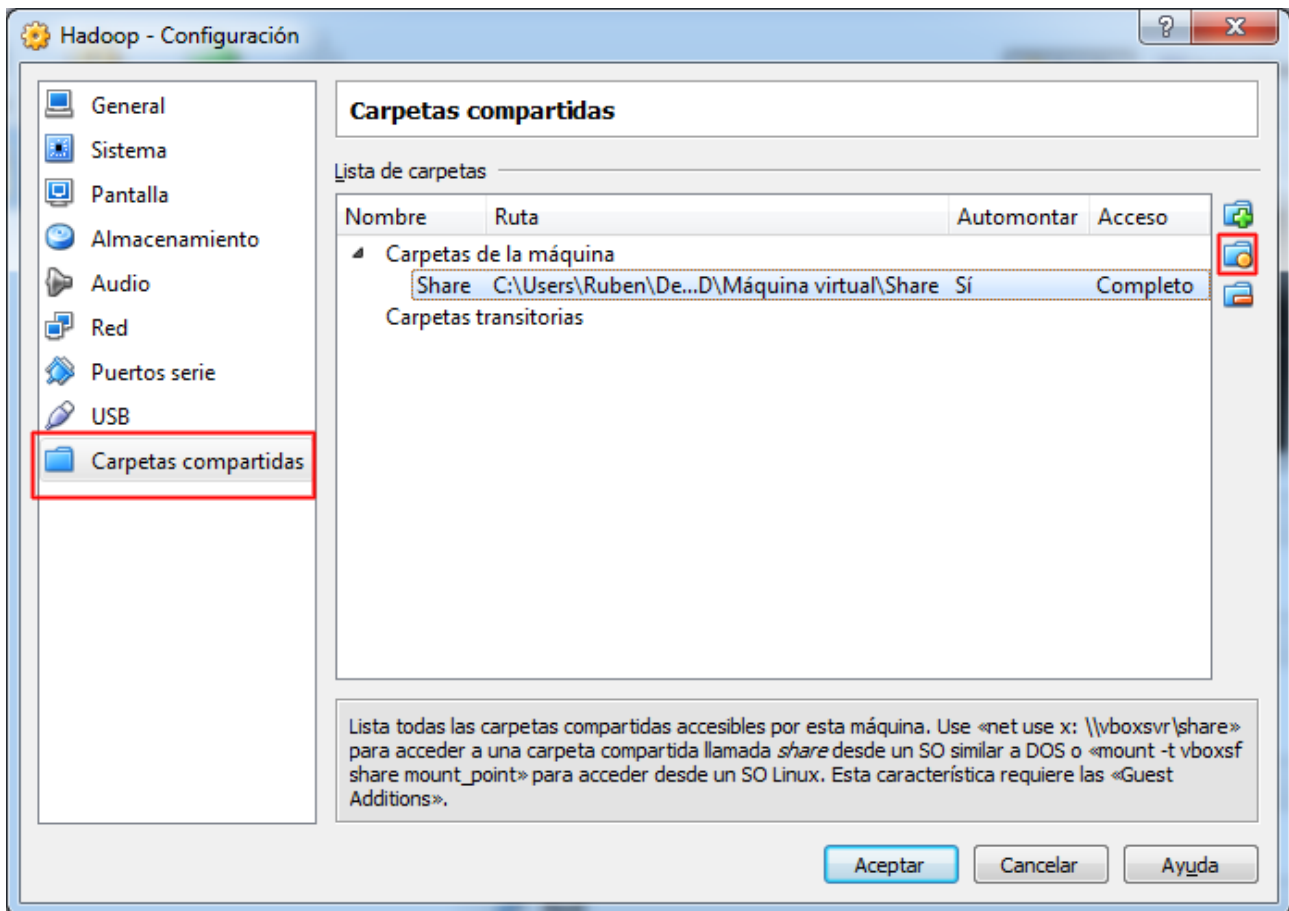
Hadoop - Configuración

?

X

General
Sistema
Pantalla
Almacenamiento
Audio
Red
Puertos serie
USB
Carpetas compartidas

Carpetas compartidas

Lista de carpetas

| Nombre | Ruta | Automontar | Acceso |
|---|---|---|---|
| Carpetas de la máquina | | | |
| Share | C:\Users\Ruben\De...D\Máquina virtual\Share | Sí | Completo |
| Carpetas transitorias | | | |

Lista todas las carpetas compartidas accesibles por esta máquina. Use «net use x: \\vboxsvr\share» para acceder a una carpeta compartida llamada *share* desde un SO similar a DOS o «mount -t vboxsf share mount_point» para acceder desde un SO Linux. Esta característica requiere las «Guest Additions».

Aceptar
Cancelar
Ayuda